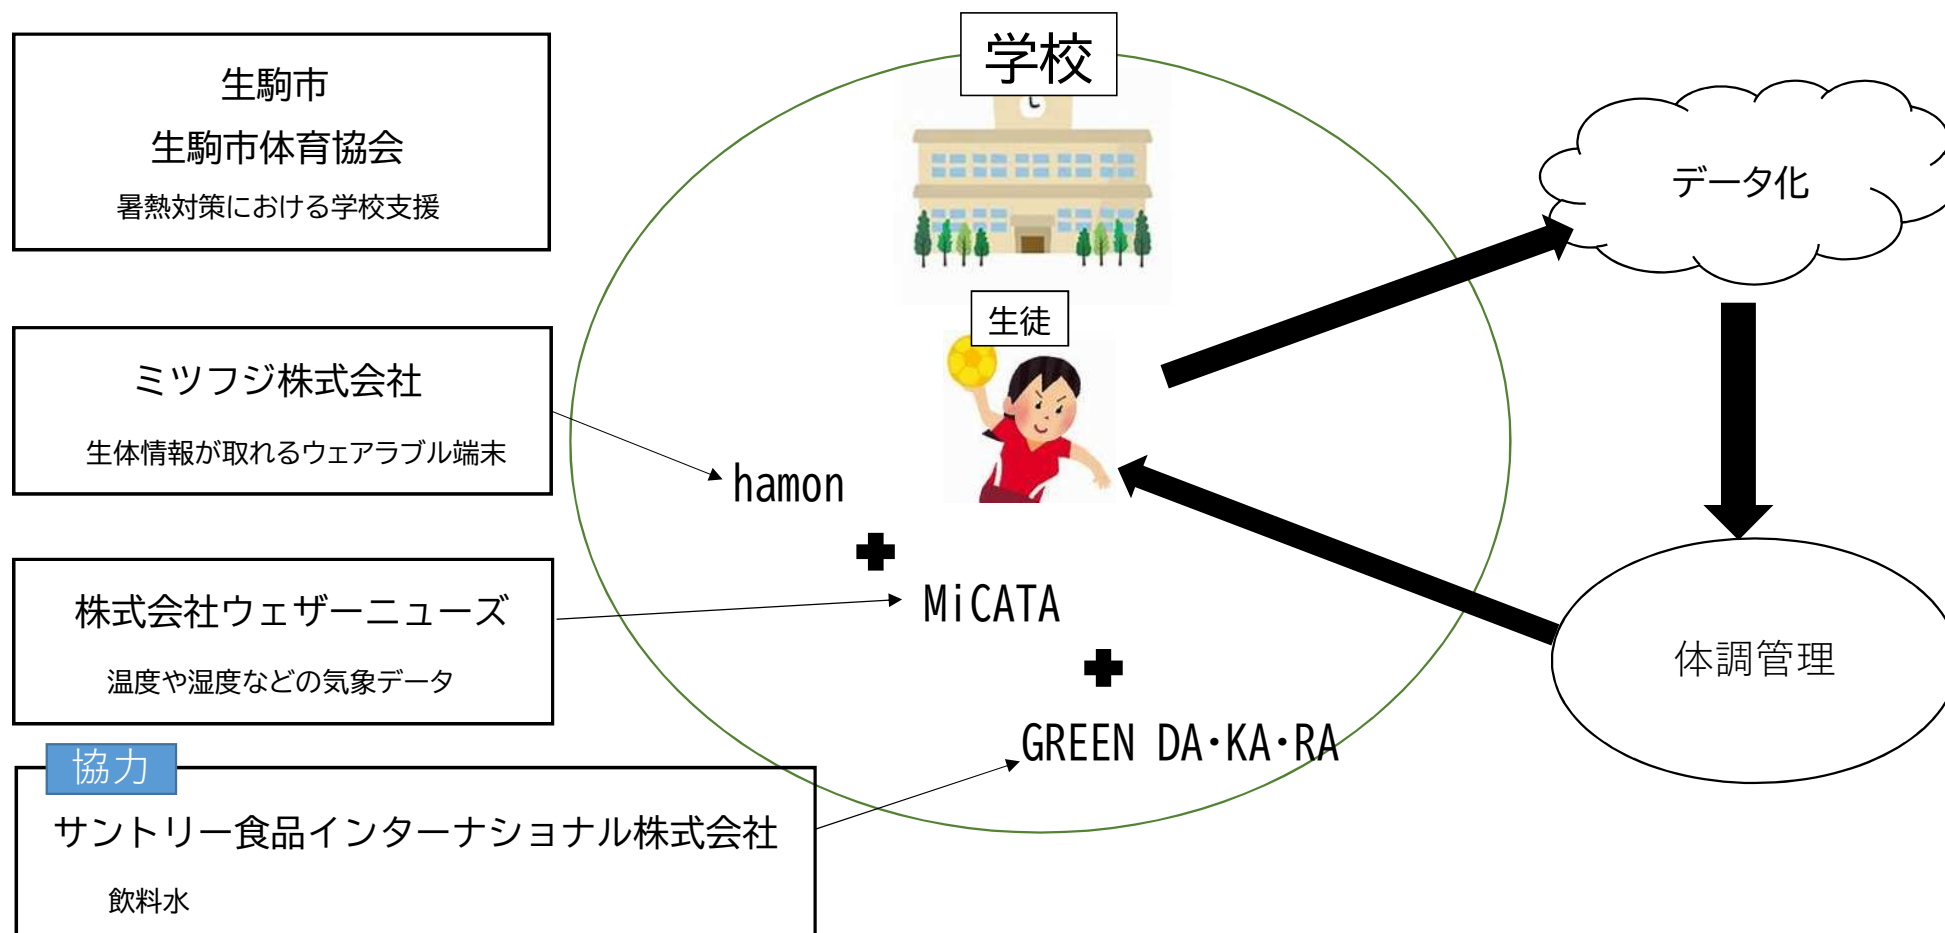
生駒市
生駒市体育協会
暑熱対策における学校支援

ミツフジ株式会社
生体情報が取れるウェアラブル端末

株式会社ウェザーニューズ
温度や湿度などの気象データ

協力
サントリー食品インターナショナル株式会社
飲料水

学校

生徒

hamon
+
MiCATA
+
GREEN DA・KA・RA

データ化

体調管理